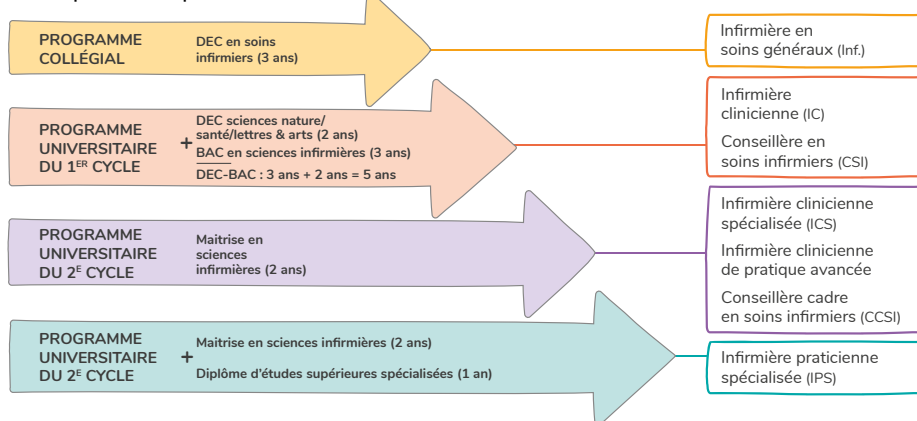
PROGRAMME COLLÉGIAL

DEC en soins infirmiers (3 ans)

Infirmière en soins généraux (Inf.)

PROGRAMME UNIVERSITAIRE DU 1$^{ER}$ CYCLE

DEC sciences nature/ santé/lettres & arts (2 ans)
+ BAC en sciences infirmières (3 ans)
DEC-BAC : 3 ans + 2 ans = 5 ans

Infirmière clinicienne (IC)

Conseillère en soins infirmiers (CSI)

PROGRAMME UNIVERSITAIRE DU 2$^{E}$ CYCLE

Maitrise en sciences infirmières (2 ans)

Infirmière clinicienne spécialisée (ICS)

Infirmière clinicienne de pratique avancée

Conseillère cadre en soins infirmiers (CCSI)

PROGRAMME UNIVERSITAIRE DU 2$^{E}$ CYCLE

Maitrise en sciences infirmières (2 ans)
+
Diplôme d'études supérieures spécialisées (1 an)

Infirmière praticienne spécialisée (IPS)